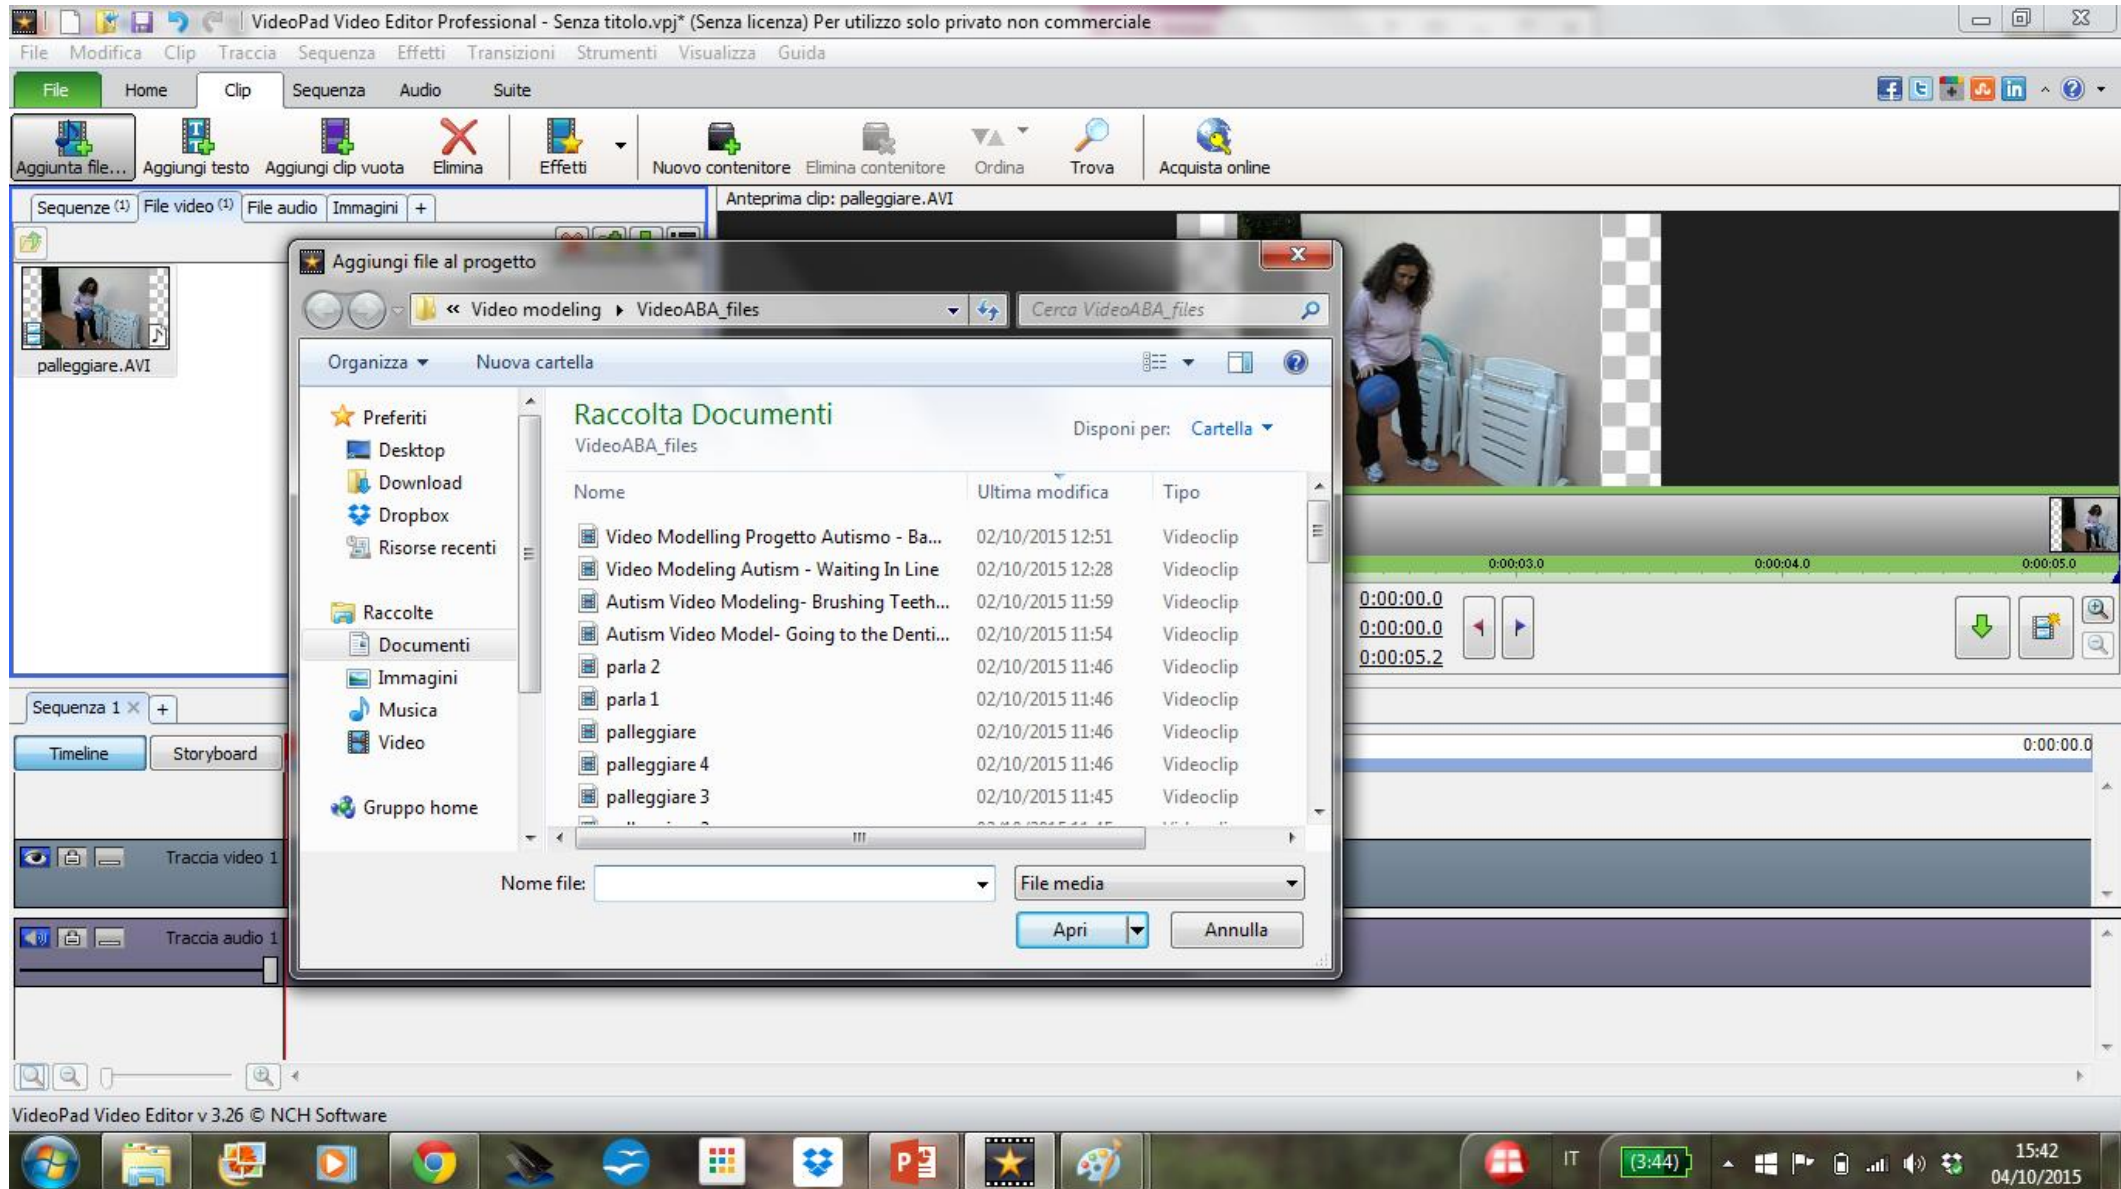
VideoPad Video Editor Professional - Senza titolo.vpj* (Senza licenza) Per utilizzo solo privato non commerciale

File Modifica Clip Traccia Sequenza Effetti Transizioni Strumenti Visualizza Guida

File Home Clip Sequenza Audio Suite

Aggiunta file... Aggiungi testo Aggiungi clip vuota Elimina Effetti Nuovo contenitore Elimina contenitore Ordina Trova Acquista online

Sequenze (1) File video (1) File audio Immagini +

palleggiare.AVI

Anteprima clip: palleggiare.AVI

Aggiungi file al progetto

« Video modeling ▸ VideoABA_files

Cerca VideoABA_files

Organizza ▾ Nuova cartella

Preferiti
Desktop
Download
Dropbox
Risorse recenti

Raccolte
Documenti
Immagini
Musica
Video

Gruppo home

Raccolta Documenti
VideoABA_files

Disponi per: Cartella ▾

| Nome | Ultima modifica | Tipo |
|---|---|---|
| Video Modelling Progetto Autismo - Ba... | 02/10/2015 12:51 | Videoclip |
| Video Modeling Autism - Waiting In Line | 02/10/2015 12:28 | Videoclip |
| Autism Video Modeling- Brushing Teeth... | 02/10/2015 11:59 | Videoclip |
| Autism Video Model- Going to the Denti... | 02/10/2015 11:54 | Videoclip |
| parla 2 | 02/10/2015 11:46 | Videoclip |
| parla 1 | 02/10/2015 11:46 | Videoclip |
| palleggiare | 02/10/2015 11:46 | Videoclip |
| palleggiare 4 | 02/10/2015 11:46 | Videoclip |
| palleggiare 3 | 02/10/2015 11:45 | Videoclip |

Nome file:
File media
Apri Annulla

0:00:03.0 0:00:04.0 0:00:05.0
0:00:00.0
0:00:00.0
0:00:05.2

Sequenza 1 × +
Timeline Storyboard
0:00:00.0
Traccia video 1
Traccia audio 1

VideoPad Video Editor v 3.26 © NCH Software

IT (3:44) 15:42 04/10/2015